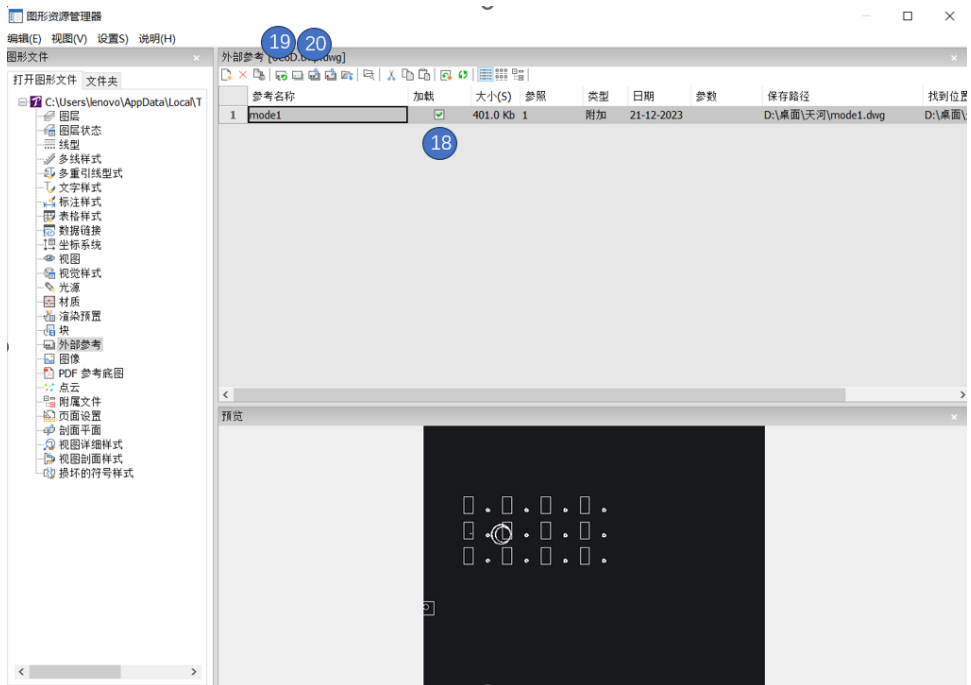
图形资源管理器

编辑(E) 视图(V) 设置S) 说明(H)

图形文件

打开图形文件 文件夹

C:\Users\lenovo\AppData\Local\T
图层
图层状态
线型
多线样式
多重引线型式
文字样式
标注样式
表格样式
数据链接
坐标系统
视图
视觉样式
光源
材质
渲染预置
块
外部参考
图像
PDF 参考底图
点云
附属文件
页面设置
剖面平面
视图详细样式
视图剖面样式
损坏的符号样式

外部参考 [ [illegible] dwg]

19 20

| | 参考名称 | 加载 | 大小(S) | 参照 | 类型 | 日期 | 参数 | 保存路径 | 找到位置 |
|---|---|---|---|---|---|---|---|---|---|
| 1 | mode1 | ☑ | 401.0 Kb | 1 | 附加 | 21-12-2023 | | D:\桌面\天河\mode1.dwg | D:\桌面\ |

18

预览